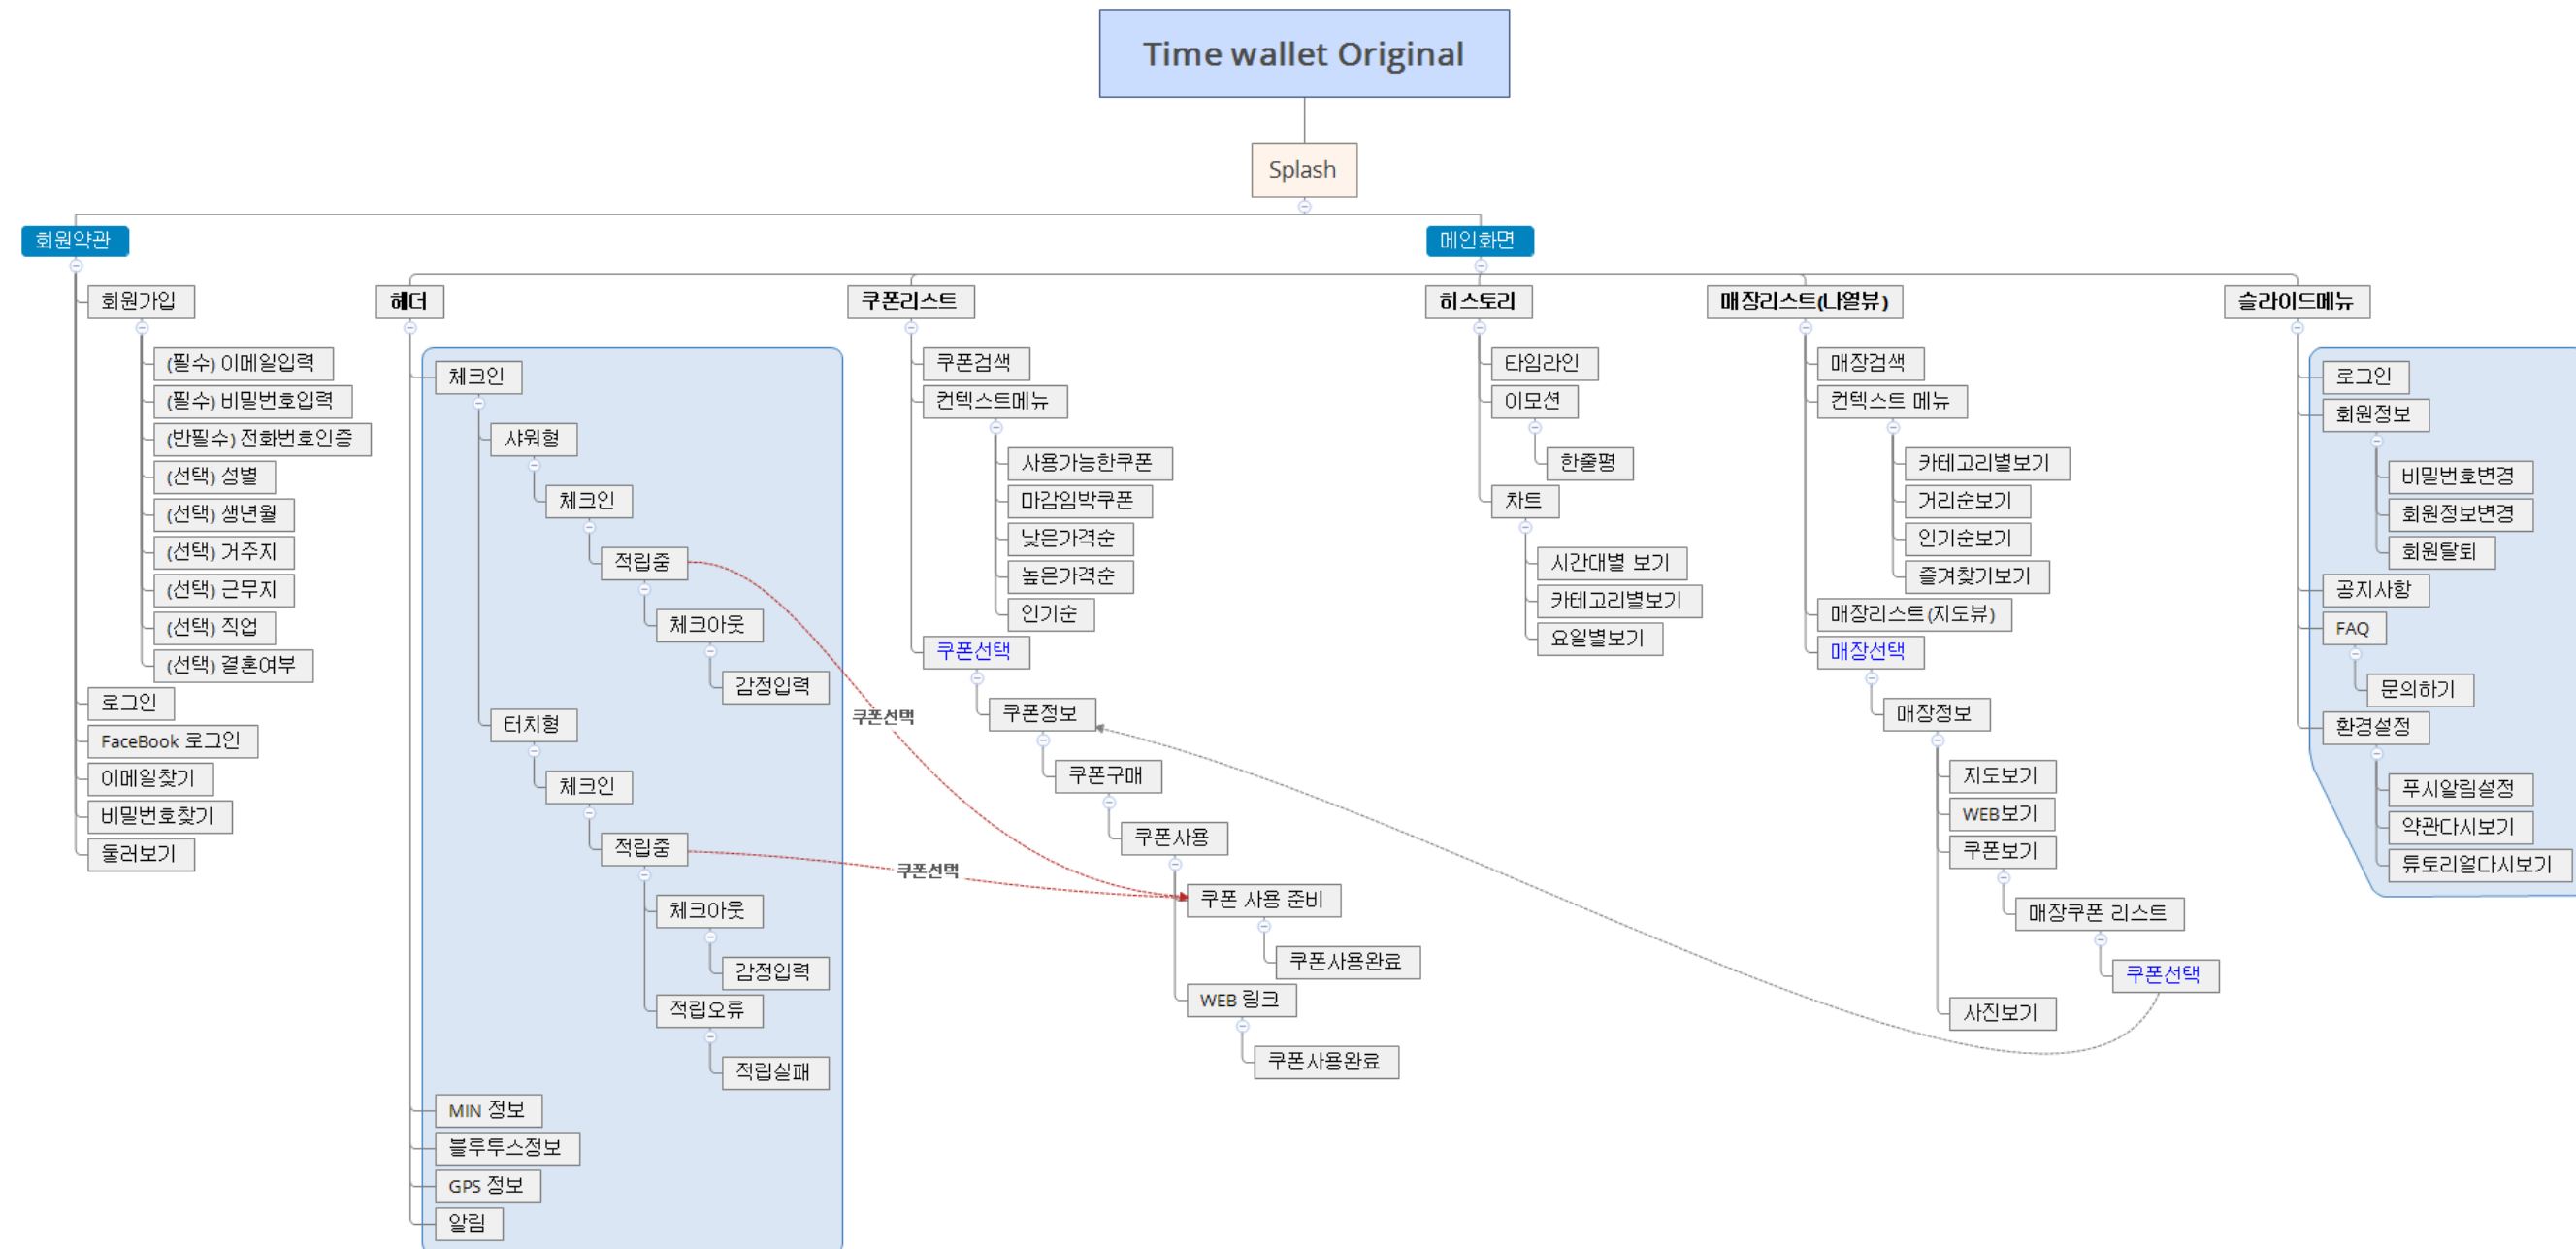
Time wallet Original

Splash

회원약관

회원가입
(필수) 이메일입력
(필수) 비밀번호입력
(반필수) 전화번호인증
(선택) 성별
(선택) 생년월
(선택) 거주지
(선택) 근무지
(선택) 직업
(선택) 결혼여부
로그인
FaceBook 로그인
이메일찾기
비밀번호찾기
둘러보기

메인화면

헤더
체크인
샤워형
체크인
적립중
체크아웃
감정입력
터치형
체크인
적립중
체크아웃
감정입력
적립오류
적립실패
MIN 정보
블루투스정보
GPS 정보
알림

쿠폰선택
쿠폰선택

쿠폰리스트
쿠폰검색
컨텍스트메뉴
사용가능한쿠폰
마감임박쿠폰
낮은가격순
높은가격순
인기순
쿠폰선택
쿠폰정보
쿠폰구매
쿠폰사용
쿠폰 사용 준비
쿠폰사용완료
WEB 링크
쿠폰사용완료

히스토리
타임라인
이모션
한줄평
차트
시간대별 보기
카테고리별보기
요일별보기

매장리스트(나열뷰)
매장검색
컨텍스트 메뉴
카테고리별보기
거리순보기
인기순보기
즐겨찾기보기
매장리스트(지도뷰)
매장선택
매장정보
지도보기
WEB보기
쿠폰보기
매장쿠폰 리스트
쿠폰선택
사진보기

슬라이드메뉴
로그인
회원정보
비밀번호변경
회원정보변경
회원탈퇴
공지사항
FAQ
문의하기
환경설정
푸시알림설정
약관다시보기
튜토리얼다시보기